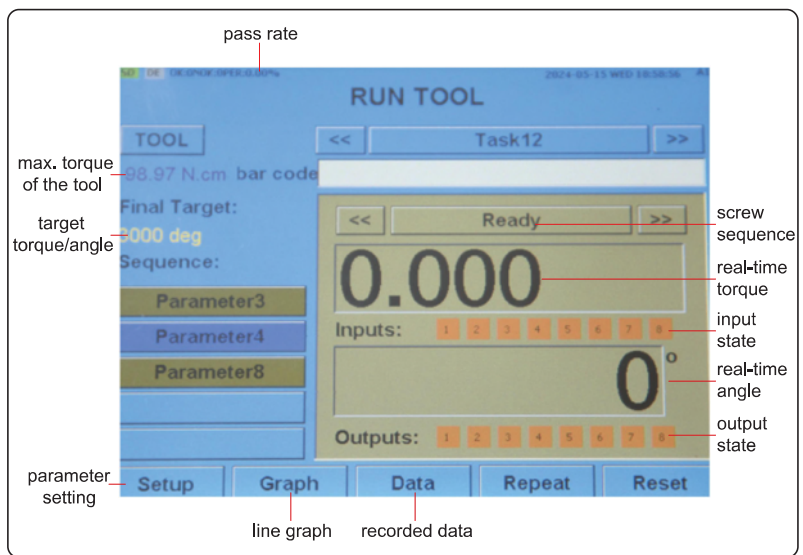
pass rate

SD DE OK:0NGK:0PER:0.00%

2024-05-15 WED 16:50:56

RUN TOOL

TOOL

<<

Task12

>>

max. torque of the tool

98.97 N.cm bar code

Final Target:

target torque/angle

000 deg

Sequence:

<<

Ready

>>

screw sequence

0.000

real-time torque

Parameter3

Parameter4

Inputs:

1 2 3 4 5 6 7 8

input state

Parameter8

0°

real-time angle

Outputs:

1 2 3 4 5 6 7 8

output state

parameter setting

Setup

Graph

Data

Repeat

Reset

line graph

recorded data